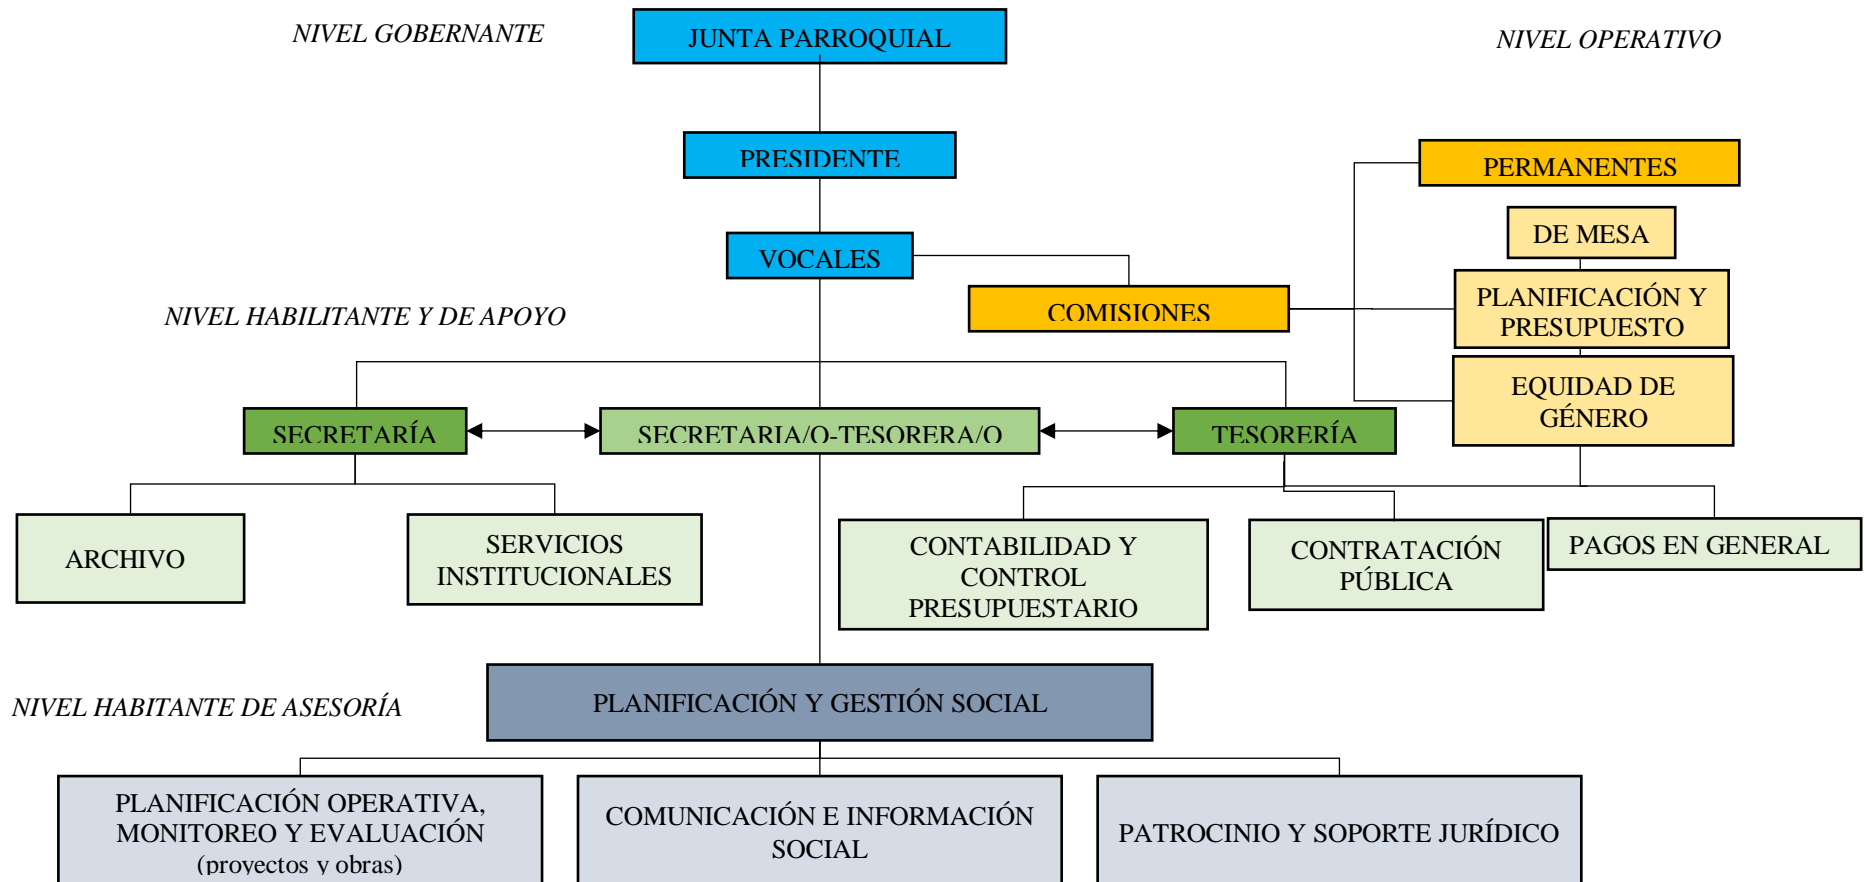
NIVEL GOBERNANTE

JUNTA PARROQUIAL

NIVEL OPERATIVO

PRESIDENTE

PERMANENTES

DE MESA

VOCALES

COMISIONES

PLANIFICACIÓN Y PRESUPUESTO

NIVEL HABILITANTE Y DE APOYO

EQUIDAD DE GÉNERO

SECRETARÍA

SECRETARIA/O-TESORERA/O

TESORERÍA

ARCHIVO

SERVICIOS INSTITUCIONALES

CONTABILIDAD Y CONTROL PRESUPUESTARIO

CONTRATACIÓN PÚBLICA

PAGOS EN GENERAL

NIVEL HABITANTE DE ASESORÍA

PLANIFICACIÓN Y GESTIÓN SOCIAL

PLANIFICACIÓN OPERATIVA, MONITOREO Y EVALUACIÓN (proyectos y obras)

COMUNICACIÓN E INFORMACIÓN SOCIAL

PATROCINIO Y SOPORTE JURÍDICO